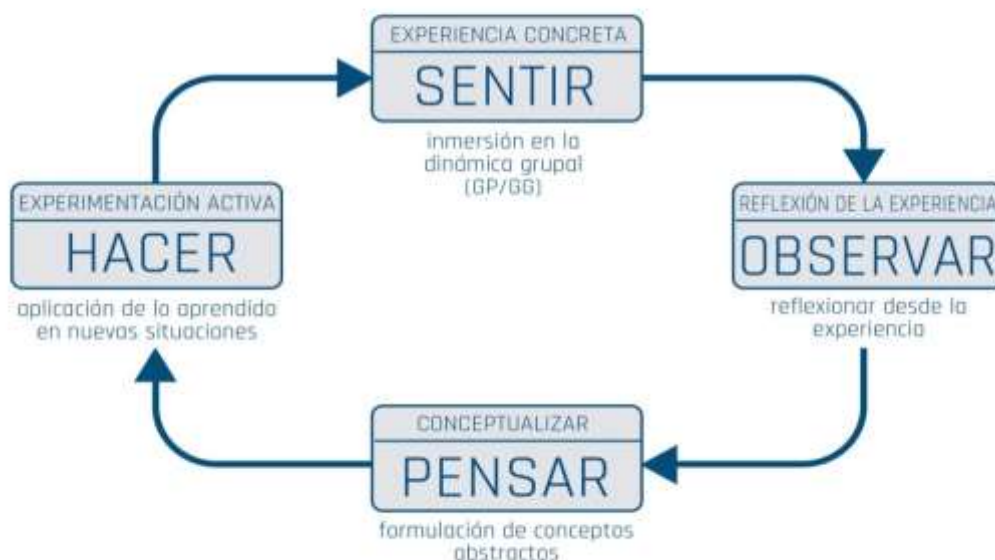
EXPERIENCIA CONCRETA
SENTIR
inmersión en la dinámica grupal (GP/GG)

REFLEXIÓN DE LA EXPERIENCIA
OBSERVAR
reflexionar desde la experiencia

CONCEPTUALIZAR
PENSAR
formulación de conceptos abstractos

EXPERIMENTACIÓN ACTIVA
HACER
aplicación de lo aprendido en nuevas situaciones